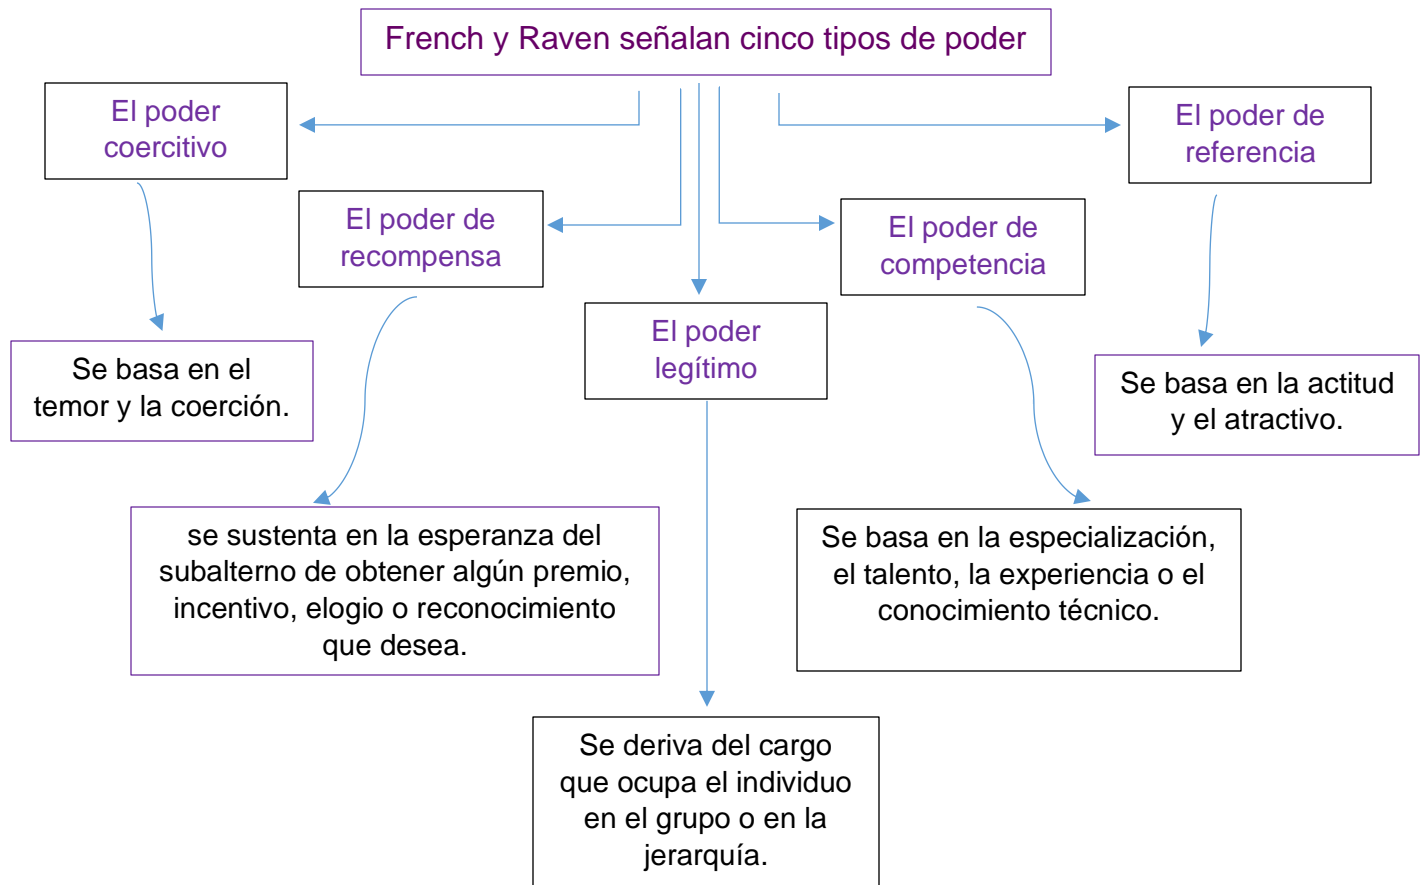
French y Raven señalan cinco tipos de poder

El poder coercitivo

Se basa en el temor y la coerción.

El poder de recompensa

se sustenta en la esperanza del subalterno de obtener algún premio, incentivo, elogio o reconocimiento que desea.

El poder legítimo

Se deriva del cargo que ocupa el individuo en el grupo o en la jerarquía.

El poder de competencia

Se basa en la especialización, el talento, la experiencia o el conocimiento técnico.

El poder de referencia

Se basa en la actitud y el atractivo.